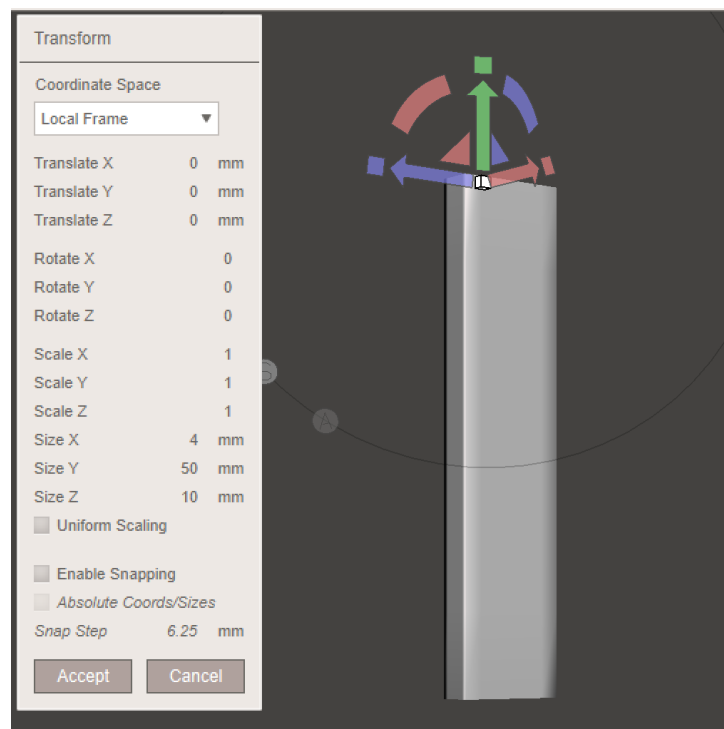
Transform

Coordinate Space

Local Frame ▼

Translate X 0 mm
Translate Y 0 mm
Translate Z 0 mm

Rotate X 0
Rotate Y 0
Rotate Z 0

Scale X 1
Scale Y 1
Scale Z 1
Size X 4 mm
Size Y 50 mm
Size Z 10 mm

Uniform Scaling

Enable Snapping

*Absolute Coords/Sizes*

*Snap Step* 6.25 mm

Accept Cancel

A